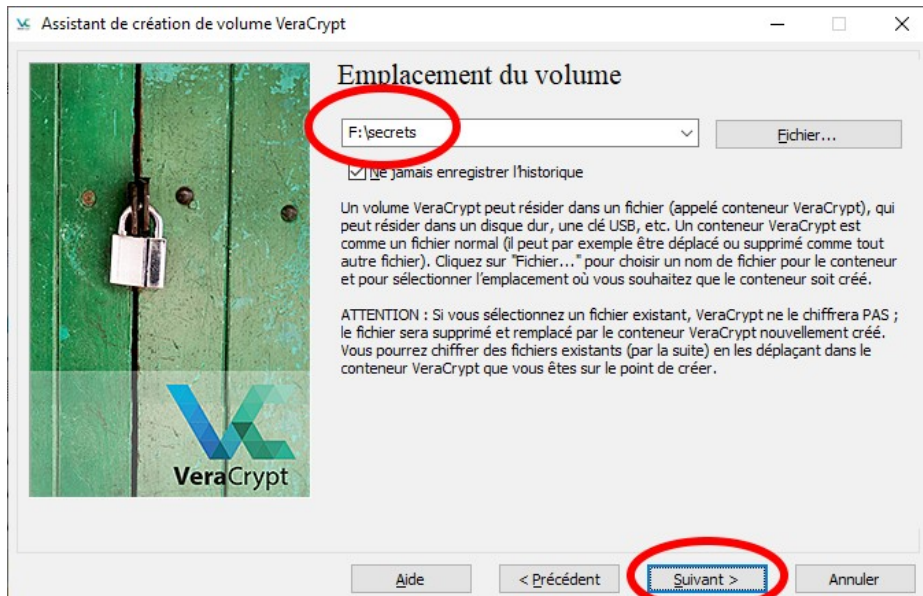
Assistant de création de volume VeraCrypt

Emplacement du volume

F:\secrets

Fichier...

Ne jamais enregistrer l'historique

Un volume VeraCrypt peut résider dans un fichier (appelé conteneur VeraCrypt), qui peut résider dans un disque dur, une clé USB, etc. Un conteneur VeraCrypt est comme un fichier normal (il peut par exemple être déplacé ou supprimé comme tout autre fichier). Cliquez sur "Fichier..." pour choisir un nom de fichier pour le conteneur et pour sélectionner l'emplacement où vous souhaitez que le conteneur soit créé.

ATTENTION : Si vous sélectionnez un fichier existant, VeraCrypt ne le chiffrera PAS ; le fichier sera supprimé et remplacé par le conteneur VeraCrypt nouvellement créé. Vous pourrez chiffrer des fichiers existants (par la suite) en les déplaçant dans le conteneur VeraCrypt que vous êtes sur le point de créer.

VeraCrypt

Aide

< Précédent

Suivant >

Annuler